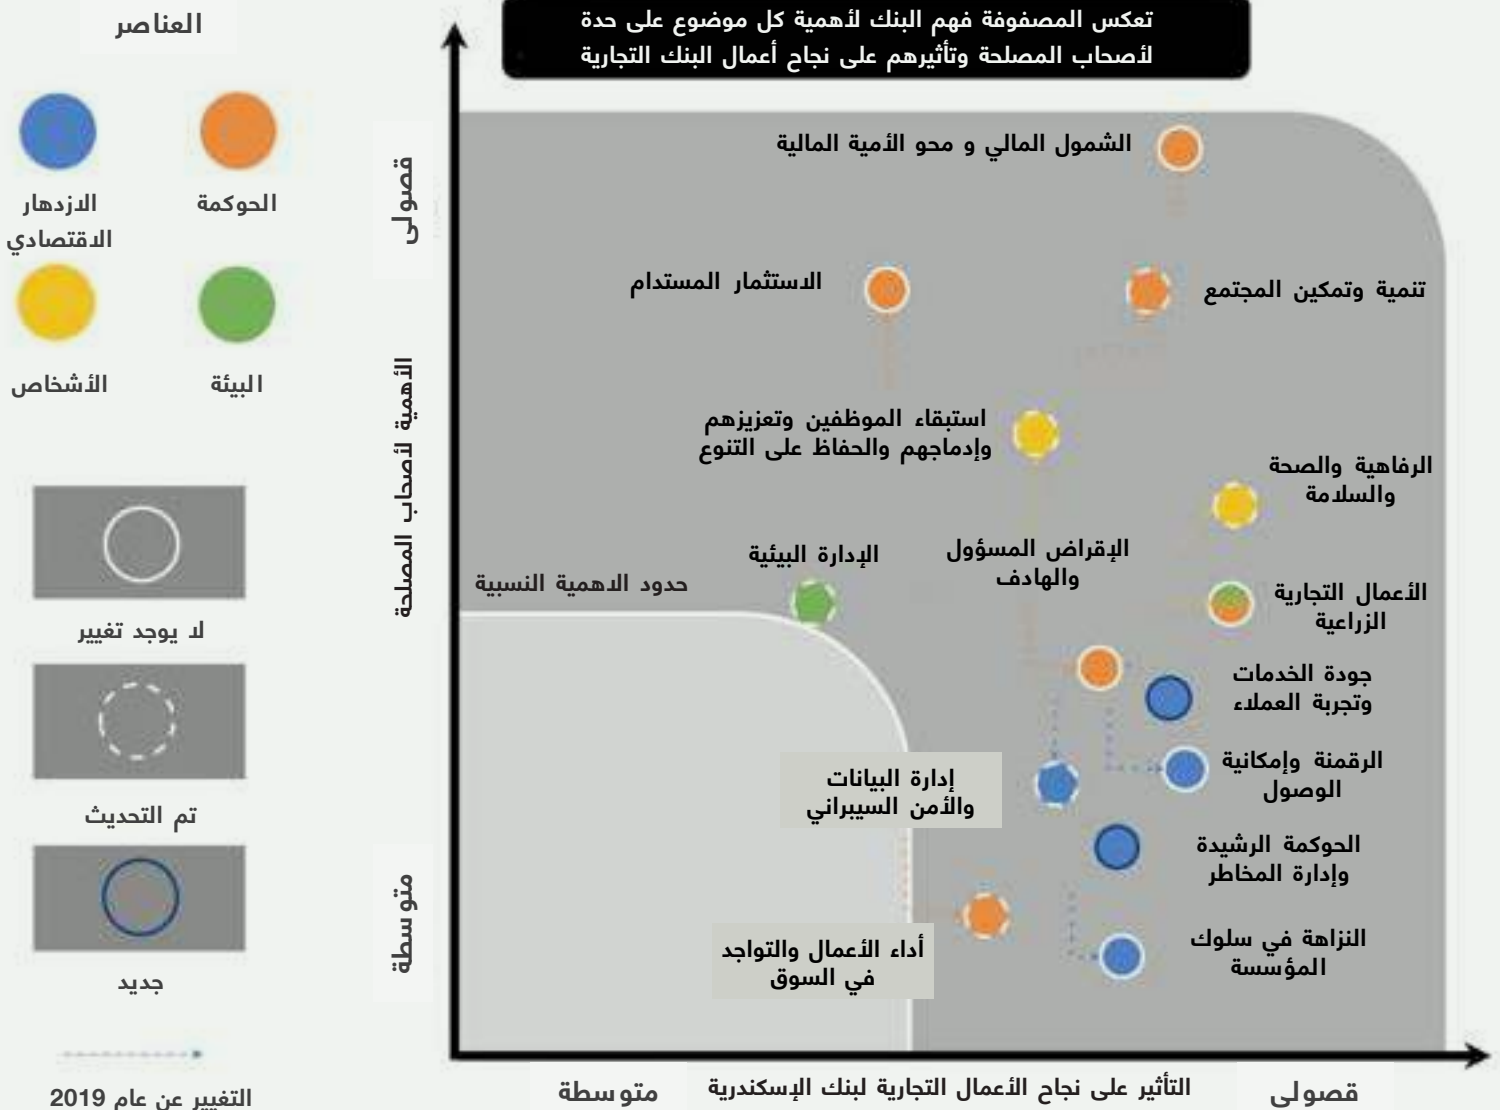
تعكس المصفوفة فهم البنك لأهمية كل موضوع على حدة لأصحاب المصلحة وتأثيرهم على نجاح أعمال البنك التجارية

العناصر

الحوكمة

الازدهار الاقتصادي

البيئة

الأشخاص

لا يوجد تغيير

تم التحديث

جديد

التغيير عن عام 2019

قصوى

الأهمية لأصحاب المصلحة

متوسطة

الشمول المالي و محو الأمية المالية

الاستثمار المستدام

تنمية وتمكين المجتمع

استبقاء الموظفين وتعزيزهم وإدماجهم والحفاظ على التنوع

الرفاهية والصحة والسلامة

الإدارة البيئية

الإقراض المسؤول والهادف

حدود الاهمية النسبية

الأعمال التجارية الزراعية

جودة الخدمات وتجربة العملاء

الرقمنة وإمكانية الوصول

إدارة البيانات والأمن السيبراني

الحوكمة الرشيدة وإدارة المخاطر

النزاهة في سلوك المؤسسة

أداء الأعمال والتواجد في السوق

متوسطة

التأثير على نجاح الأعمال التجارية لبنك الإسكندرية

قصوى